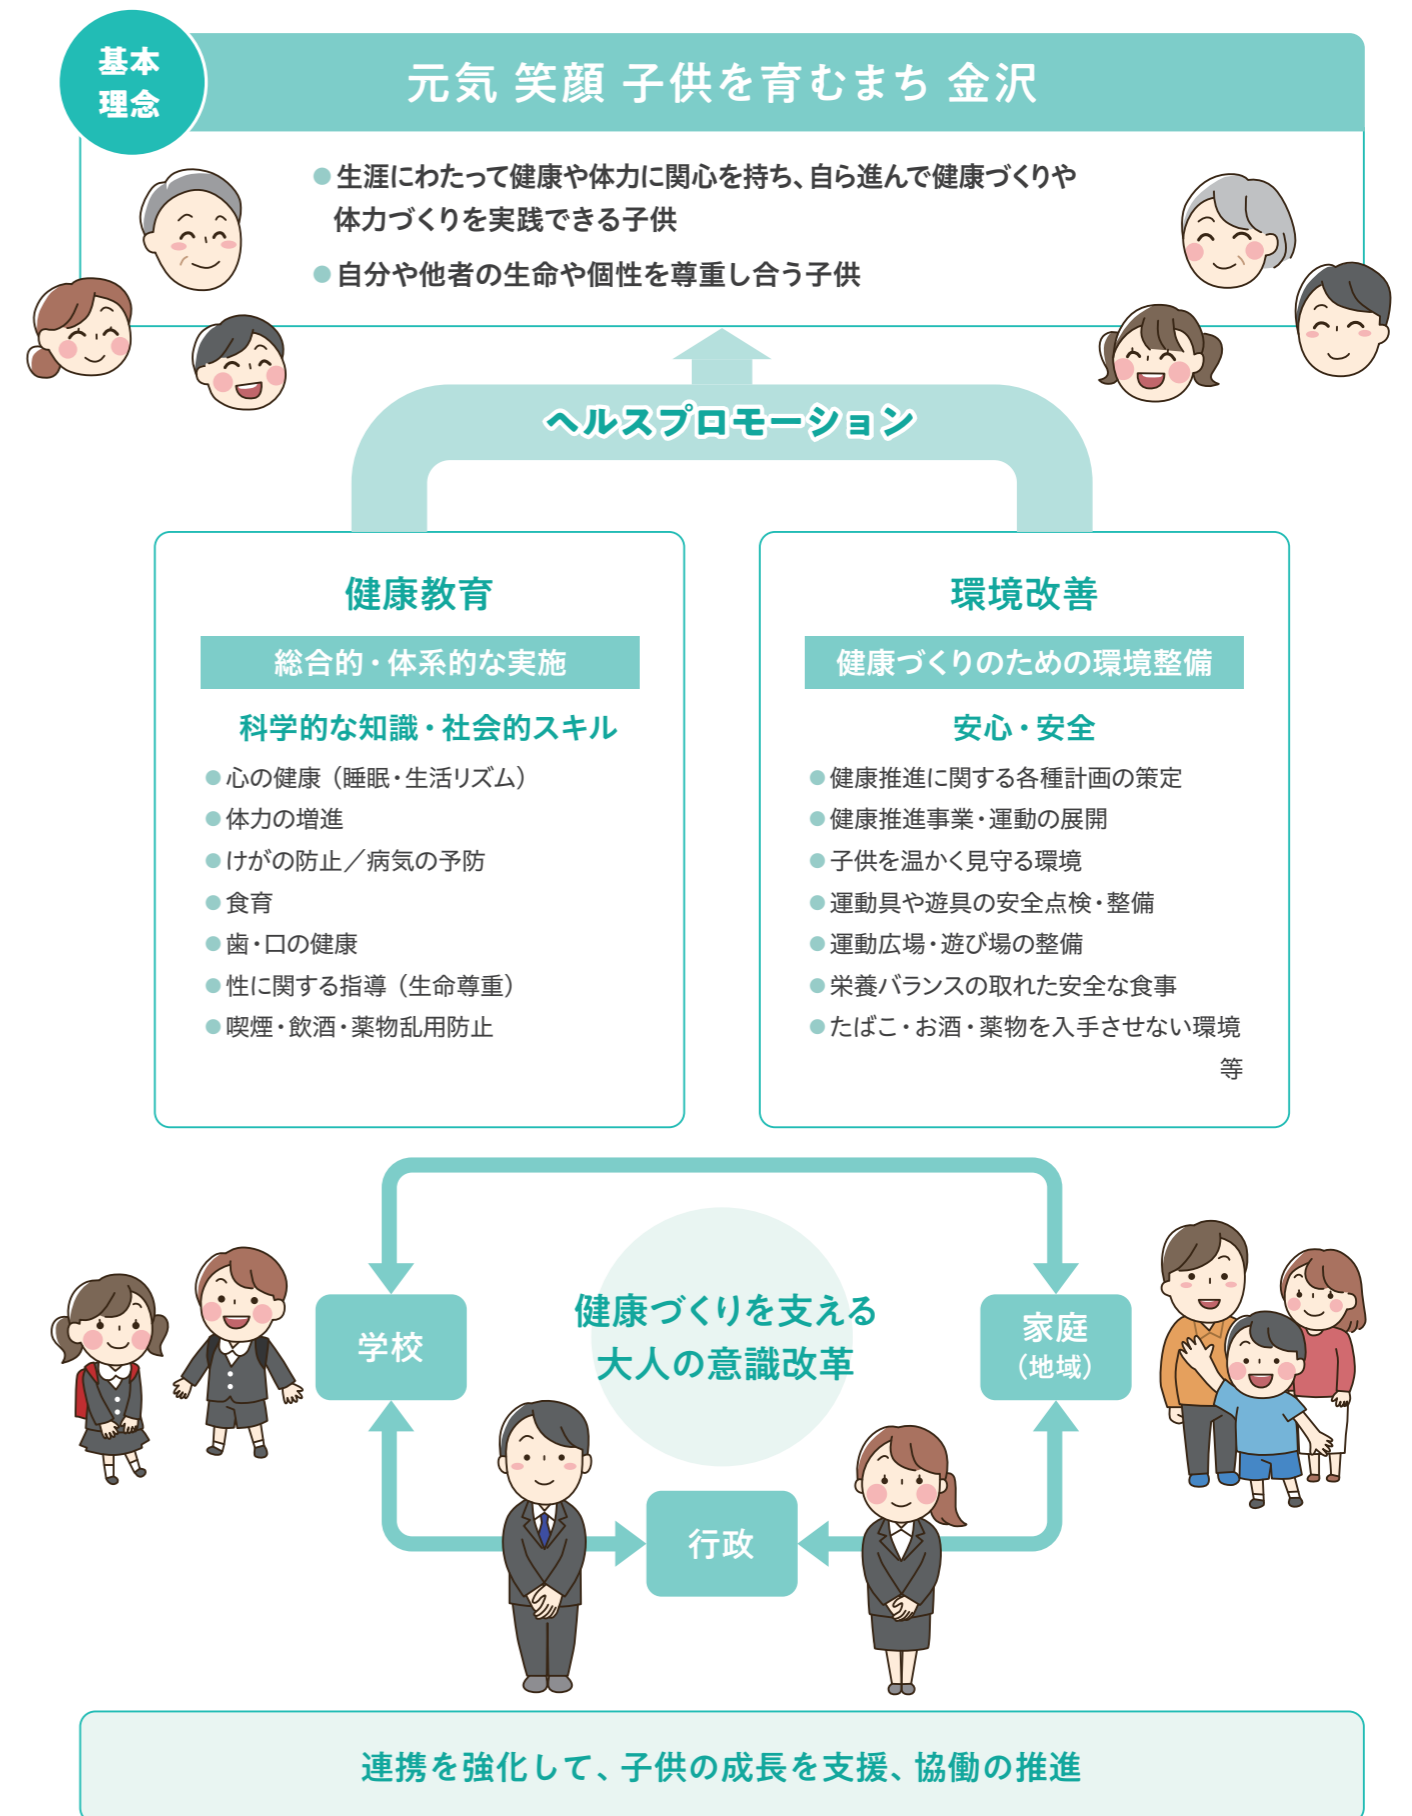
基本理念

元気 笑顔 子供を育むまち 金沢

●生涯にわたって健康や体力に関心を持ち、自ら進んで健康づくりや体力づくりを実践できる子供

●自分や他者の生命や個性を尊重し合う子供

ヘルスプロモーション

健康教育

総合的・体系的な実施

科学的な知識・社会的スキル

●心の健康（睡眠・生活リズム）
●体力の増進
●けがの防止／病気の予防
●食育
●歯・口の健康
●性に関する指導（生命尊重）
●喫煙・飲酒・薬物乱用防止

環境改善

健康づくりのための環境整備

安心・安全

●健康推進に関する各種計画の策定
●健康推進事業・運動の展開
●子供を温かく見守る環境
●運動具や遊具の安全点検・整備
●運動広場・遊び場の整備
●栄養バランスの取れた安全な食事
●たばこ・お酒・薬物を入手させない環境
等

学校

健康づくりを支える
大人の意識改革

家庭
（地域）

行政

連携を強化して、子供の成長を支援、協働の推進